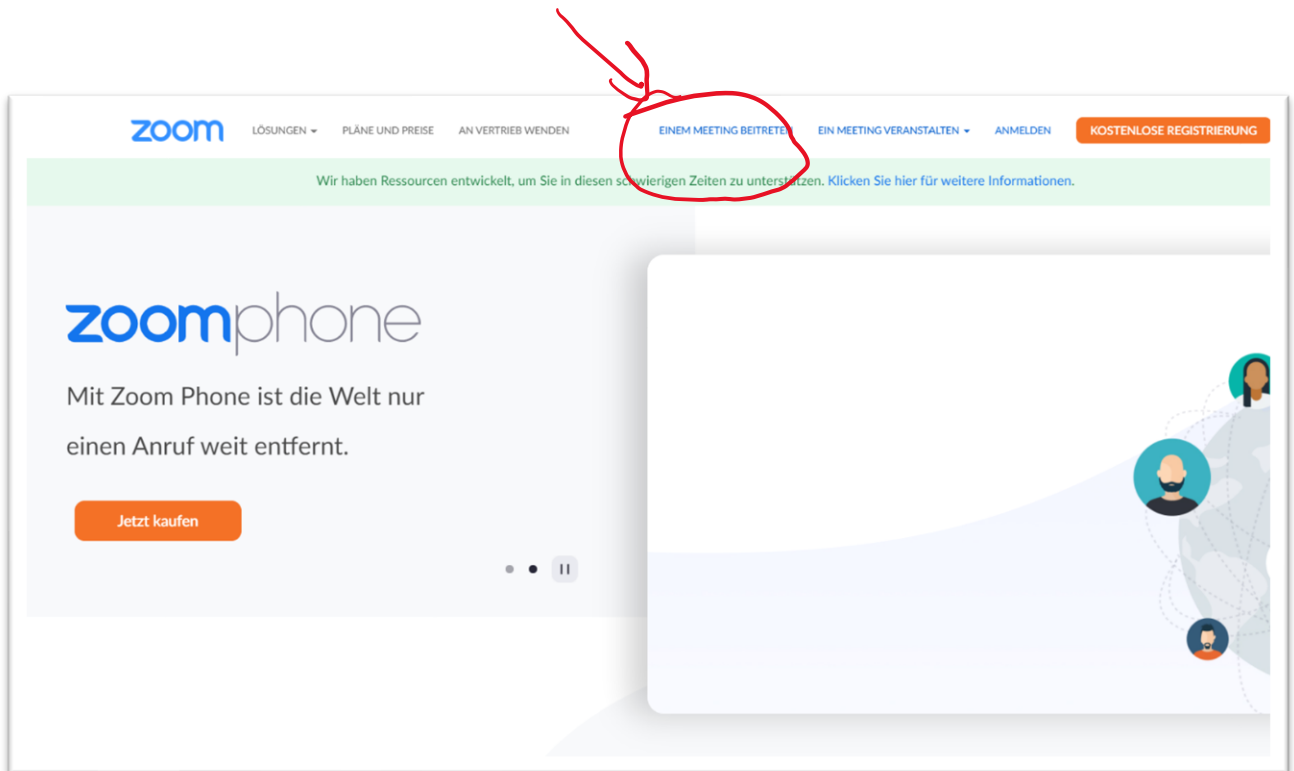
zoom LÖSUNGEN PLÄNE UND PREISE AN VERTRIEB WENDEN EINEM MEETING BEITRETEN EIN MEETING VERANSTALTEN ANMELDEN KOSTENLOSE REGISTRIERUNG

Wir haben Ressourcen entwickelt, um Sie in diesen schwierigen Zeiten zu unterstützen. Klicken Sie hier für weitere Informationen.

zoomphone

Mit Zoom Phone ist die Welt nur einen Anruf weit entfernt.

Jetzt kaufen